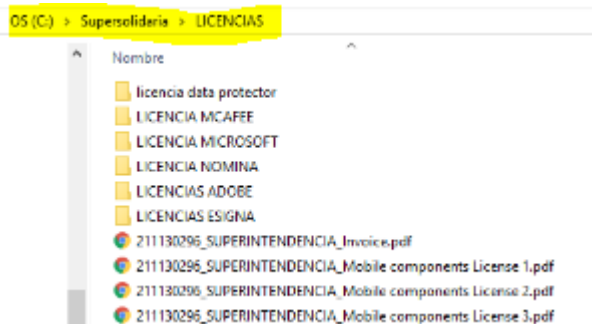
OS (C:) > Supersolidaria > LICENCIAS

Nombre

licencia data protector
LICENCIA MCAFEE
LICENCIA MICROSOFT
LICENCIA NOMINA
LICENCIAS ADOBE
LICENCIAS ESIGNA
211130296_SUPERINTENDENCIA_Invoice.pdf
211130296_SUPERINTENDENCIA_Mobile components License 1.pdf
211130296_SUPERINTENDENCIA_Mobile components License 2.pdf
211130296_SUPERINTENDENCIA_Mobile components License 3.pdf